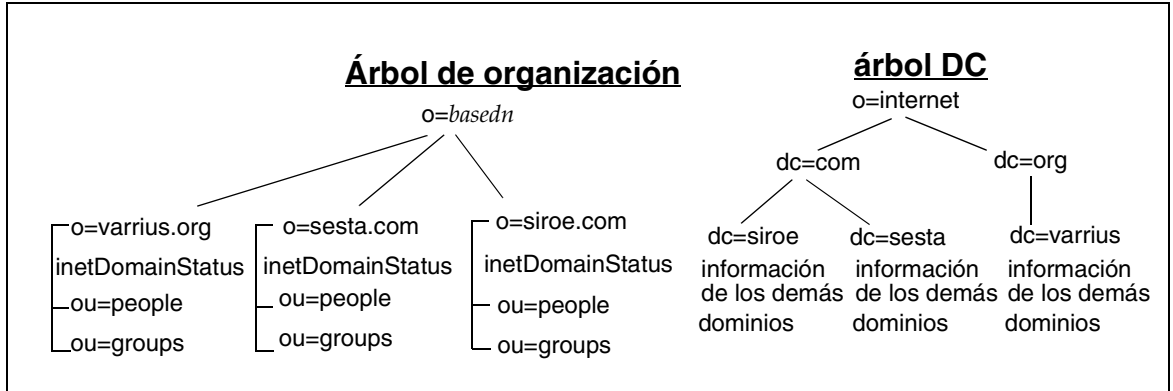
Árbol de organización

o=*basedn*

o=varrius.org
inetDomainStatus
ou=people
ou=groups

o=sesta.com
inetDomainStatus
ou=people
ou=groups

o=siroe.com
inetDomainStatus
ou=people
ou=groups

árbol DC

o=internet

dc=com

dc=org

dc=siroe
información de los demás dominios

dc=sesta
información de los demás dominios

dc=varrius
información de los demás dominios